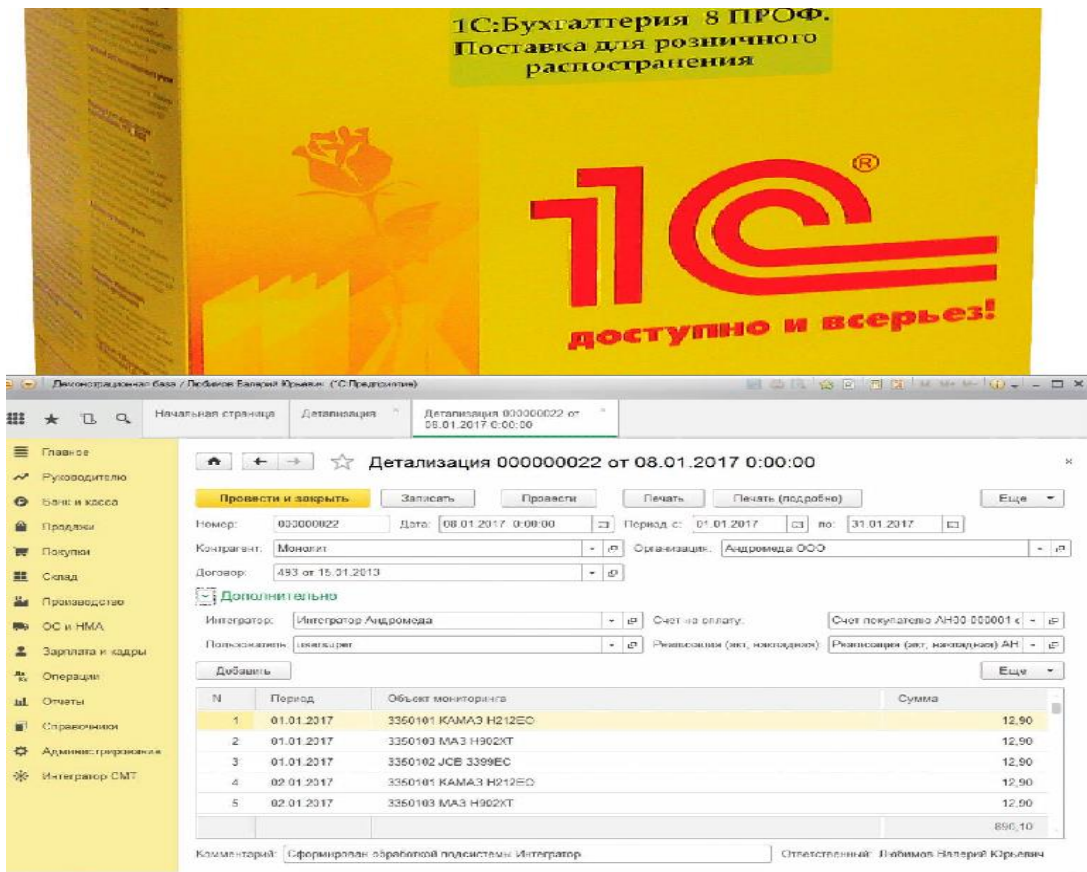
1С:Бухгалтерия 8 ПРОФ.
Поставка для розничного распространения

1С®

доступно и всерьез!

Демонстрационная база / Любимов Валерий Юрьевич (1С:Предприятие)

Начальная страница | Детализация | Детализация 000000022 от 08.01.2017 0:00:00

Главное
Руководителю
Банк и касса
Продажи
Покупки
Склад
Производство
ОС и НМА
Зарплата и кадры
Операции
Отчеты
Справочники
Администрирование
Интегратор СМТ

Детализация 000000022 от 08.01.2017 0:00:00

Провести и закрыть | Записать | Провести | Печать | Печать (подробно) | Еще

Номер: 000000022 Дата: 08.01.2017 0:00:00 Период с: 01.01.2017 по: 31.01.2017

Контрагент: Монолит Организация: Андромеда ООО

Договор: 493 от 15.01.2013

Дополнительно

Интегратор: Интегратор Андромеда Счет на оплату: Счет покупателю АН00-000001 с

Пользователь: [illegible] Реализация (акт, накладная): Реализация (акт, накладная) АН

Добавить | Еще

| N | Период | Объект мониторинга | Сумма |
|---|---|---|---|
| 1 | 01.01.2017 | 3350101 КАМАЗ Н212ЕО | 12,90 |
| 2 | 01.01.2017 | 3350103 МАЗ Н902ХТ | 12,90 |
| 3 | 01.01.2017 | 3350102 JCB 3399ЕС | 12,90 |
| 4 | 02.01.2017 | 3350101 КАМАЗ Н212ЕО | 12,90 |
| 5 | 02.01.2017 | 3350103 МАЗ Н902ХТ | 12,90 |
| | | | 890,10 |

Комментарий: Сформирован обработкой подсистемы Интегратор Ответственный: Любимов Валерий Юрьевич